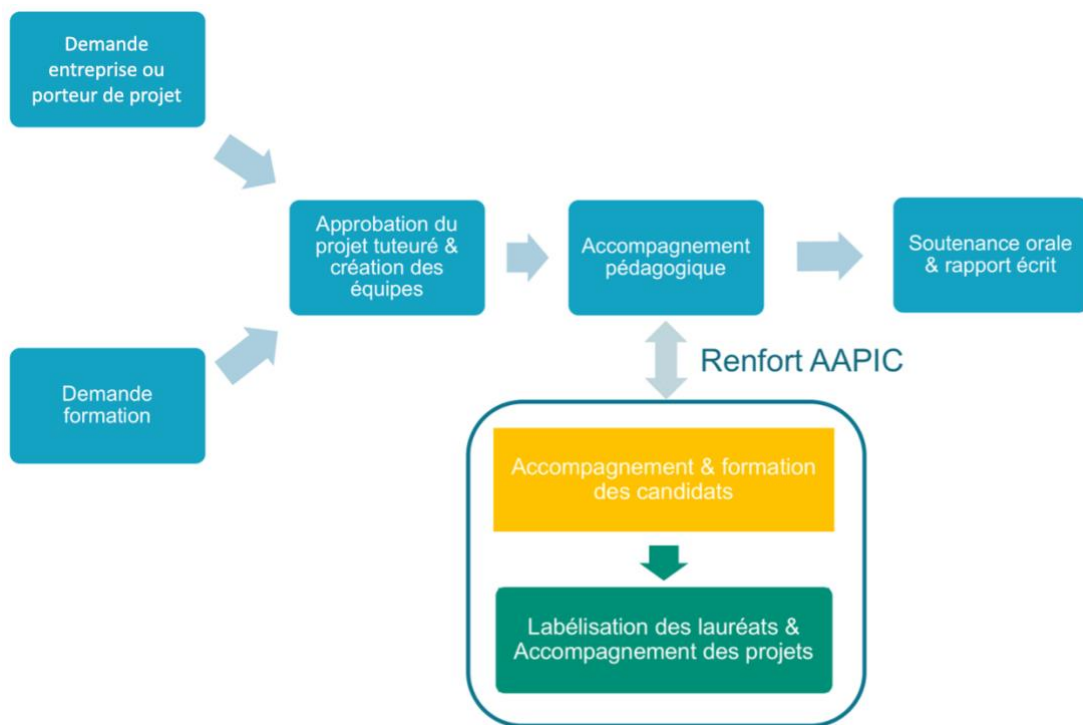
Demande entreprise ou porteur de projet

Demande formation

Approbation du projet tuteuré & création des équipes

Accompagnement pédagogique

Soutenance orale & rapport écrit

Renfort AAPIC

Accompagnement & formation des candidats

Labélisation des lauréats & Accompagnement des projets